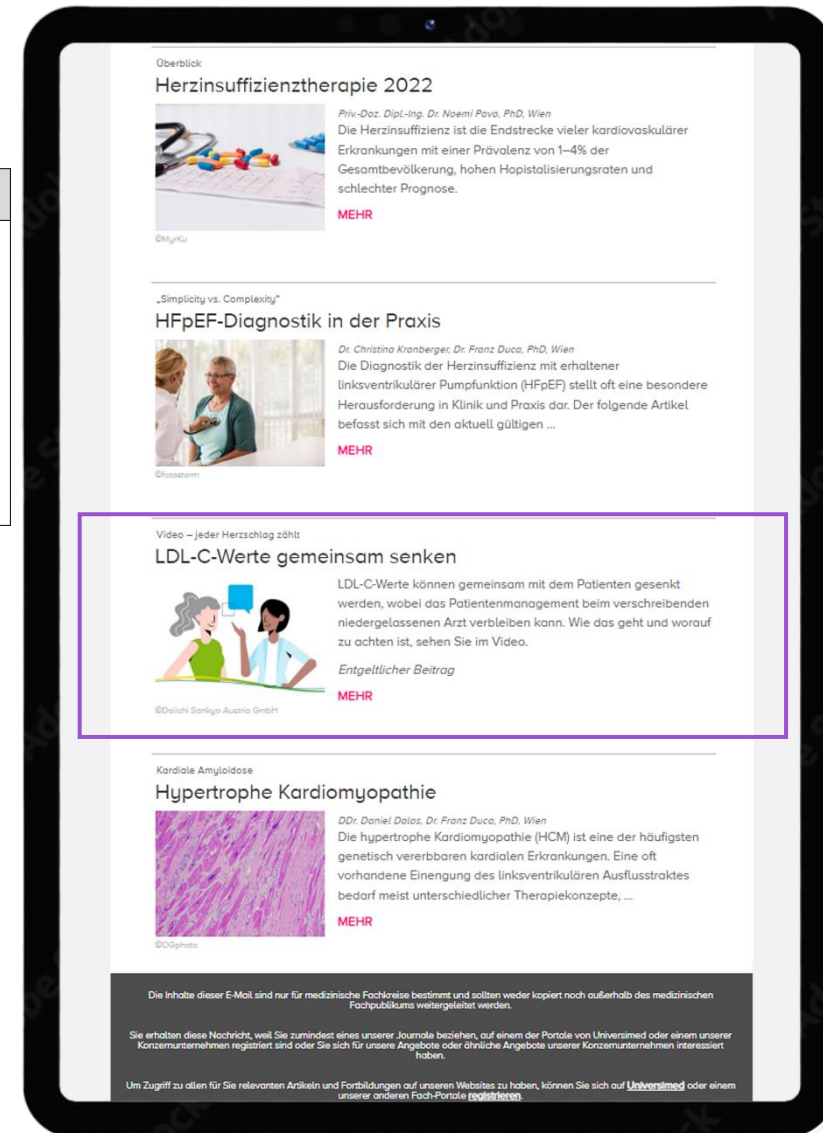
Überblick

Herzinsuffizienztherapie 2022

Priv.-Doz. Dipl.-Ing. Dr. Noemi Pavo, PhD, Wien

Die Herzinsuffizienz ist die Endstrecke vieler kardiovaskulärer Erkrankungen mit einer Prävalenz von 1–4% der Gesamtbevölkerung, hohen Hopistalisierungsraten und schlechter Prognose.

MEHR

©MyrKu

„Simplicity vs. Complexity"

HFpEF-Diagnostik in der Praxis

Dr. Christina Kronberger, Dr. Franz Duca, PhD, Wien

Die Diagnostik der Herzinsuffizienz mit erhaltener linksventrikulärer Pumpfunktion (HFpEF) stellt oft eine besondere Herausforderung in Klinik und Praxis dar. Der folgende Artikel befasst sich mit den aktuell gültigen ...

MEHR

©fotostorm

Video – jeder Herzschlag zählt

LDL-C-Werte gemeinsam senken

LDL-C-Werte können gemeinsam mit dem Patienten gesenkt werden, wobei das Patientenmanagement beim verschreibenden niedergelassenen Arzt verbleiben kann. Wie das geht und worauf zu achten ist, sehen Sie im Video.

Entgeltlicher Beitrag

MEHR

©Daiichi Sankyo Austria GmbH

Kardiale Amyloidose

Hypertrophe Kardiomyopathie

DDr. Daniel Dalos, Dr. Franz Duca, PhD, Wien

Die hypertrophe Kardiomyopathie (HCM) ist eine der häufigsten genetisch vererbbaren kardialen Erkrankungen. Eine oft vorhandene Einengung des linksventrikulären Ausflusstraktes bedarf meist unterschiedlicher Therapiekonzepte, ...

MEHR

©OGphoto

Die Inhalte dieser E-Mail sind nur für medizinische Fachkreise bestimmt und sollten weder kopiert noch außerhalb des medizinischen Fachpublikums weitergeleitet werden.

Sie erhalten diese Nachricht, weil Sie zumindest eines unserer Journale beziehen, auf einem der Portale von Universimed oder einem unserer Konzernunternehmen registriert sind oder Sie sich für unsere Angebote oder ähnliche Angebote unserer Konzernunternehmen interessiert haben.

Um Zugriff zu allen für Sie relevanten Artikeln und Fortbildungen auf unseren Websites zu haben, können Sie sich auf Universimed oder einem unserer anderen Fach-Portale registrieren.